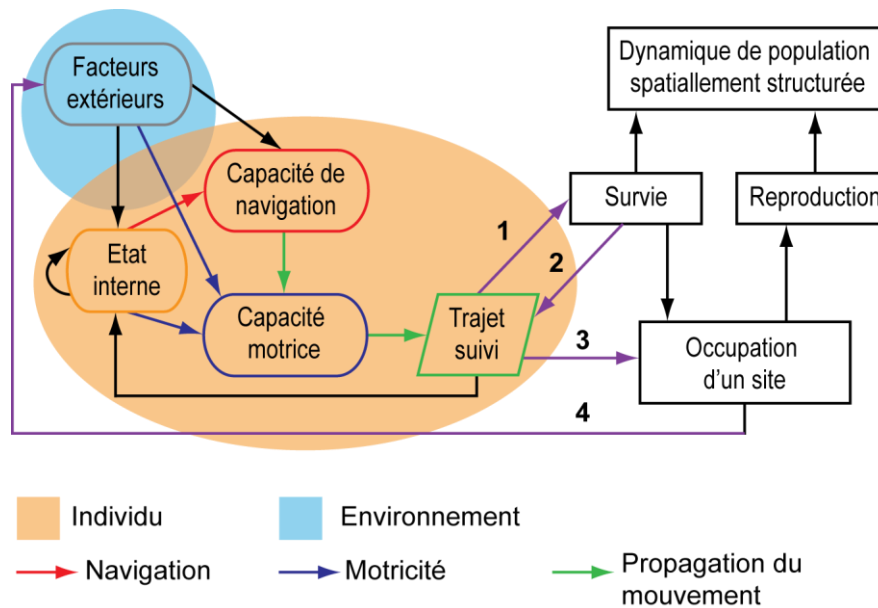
Facteurs extérieurs

Dynamique de population spatiallement structurée

Capacité de navigation

Survie

Reproduction

1

2

Etat interne

Capacité motrice

Trajet suivi

3

Occupation d'un site

4

Individu

Environnement

Navigation

Motricité

Propagation du mouvement